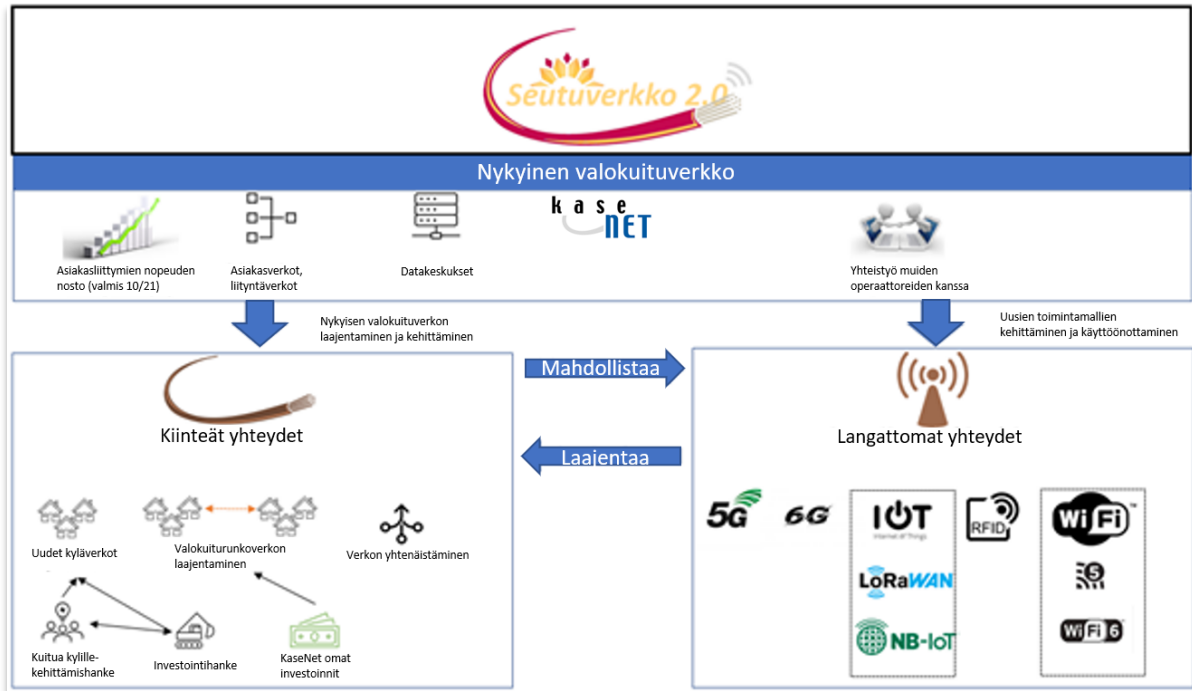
Seutuverkko 2.0

Nykyinen valokuituverkko

Asiakasliittymien nopeuden nosto (valmis 10/21)

Asiakasverkot, liityntäverkot

Datakeskukset

kase NET

Yhteistyö muiden operaattoreiden kanssa

Nykyisen valokuituverkon laajentaminen ja kehittäminen

Uusien toimintamallien kehittäminen ja käyttöönottaminen

Mahdollistaa

Laajentaa

Kiinteät yhteydet

Langattomat yhteydet

Uudet kyläverkot

Valokuiturunkoverkon laajentaminen

Verkon yhtenäistäminen

Kuitua kylille-kehittämishanke

Investointihanke

KaseNet omat investoinnit

5G

6G

IOT

Internet of Things

RFID

LoRaWAN

NB-IoT

WiFi

WiFi 6